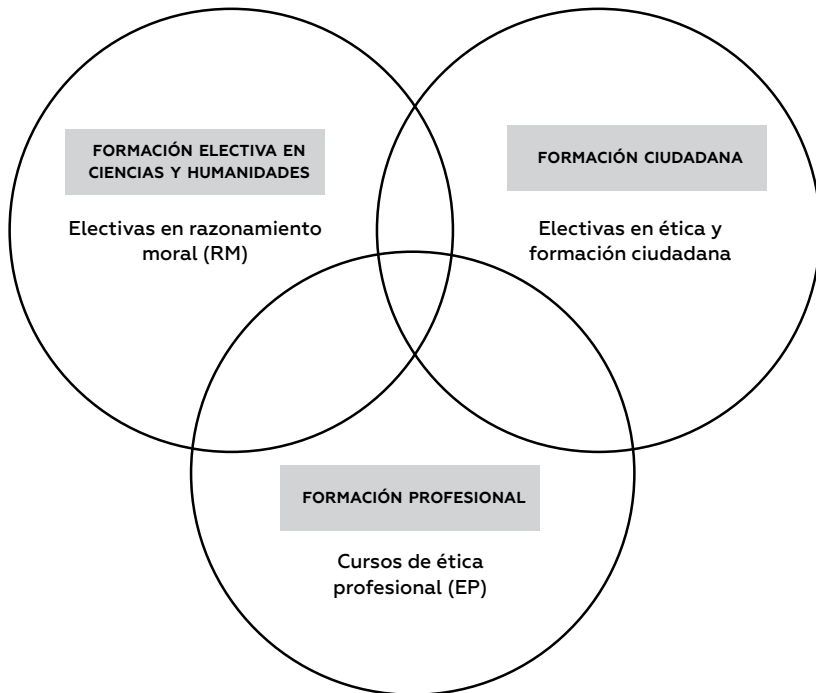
FORMACIÓN ELECTIVA EN CIENCIAS Y HUMANIDADES

Electivas en razonamiento moral (RM)

FORMACIÓN CIUDADANA

Electivas en ética y formación ciudadana

FORMACIÓN PROFESIONAL

Cursos de ética profesional (EP)